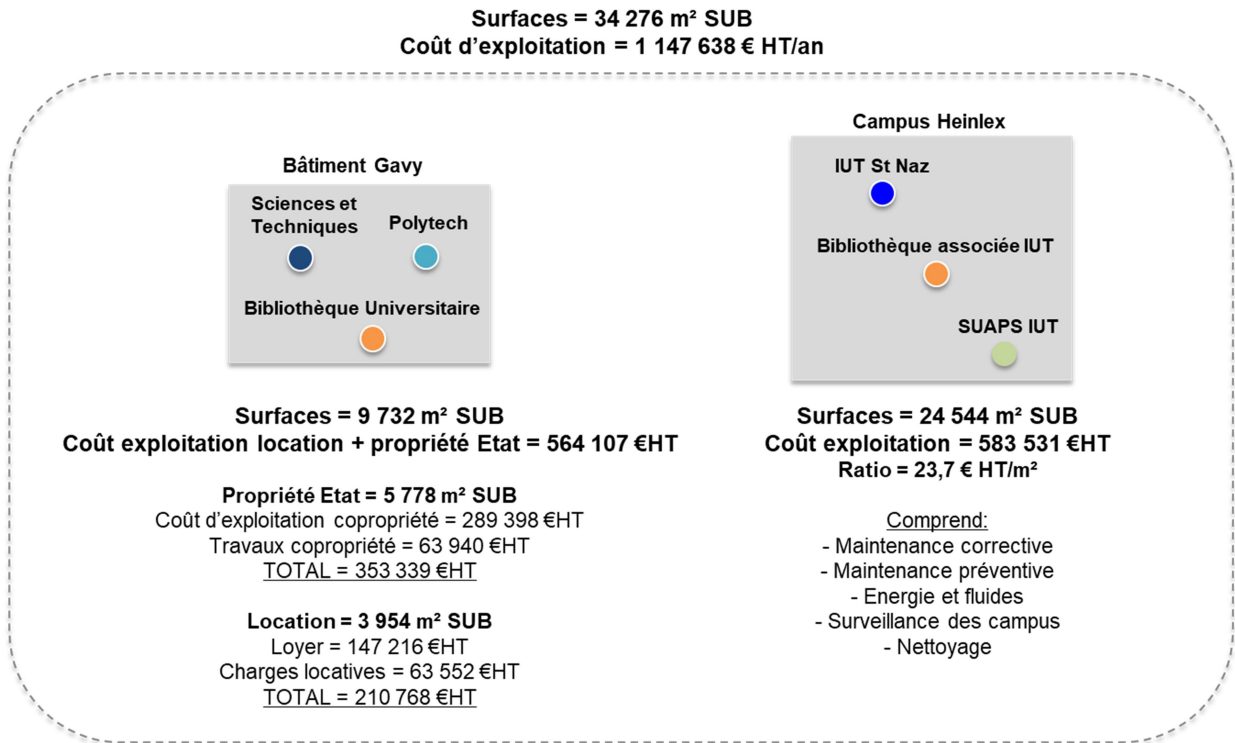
Surfaces = 34 276 m² SUB
Coût d'exploitation = 1 147 638 € HT/an

Bâtiment Gavy

Sciences et Techniques

Polytech

Bibliothèque Universitaire

Surfaces = 9 732 m² SUB
Coût exploitation location + propriété Etat = 564 107 €HT

Propriété Etat = 5 778 m² SUB
Coût d'exploitation copropriété = 289 398 €HT
Travaux copropriété = 63 940 €HT
TOTAL = 353 339 €HT

Location = 3 954 m² SUB
Loyer = 147 216 €HT
Charges locatives = 63 552 €HT
TOTAL = 210 768 €HT

Campus Heinlex

IUT St Naz

Bibliothèque associée IUT

SUAPS IUT

Surfaces = 24 544 m² SUB
Coût exploitation = 583 531 €HT
Ratio = 23,7 € HT/m²

Comprend:
- Maintenance corrective
- Maintenance préventive
- Energie et fluides
- Surveillance des campus
- Nettoyage